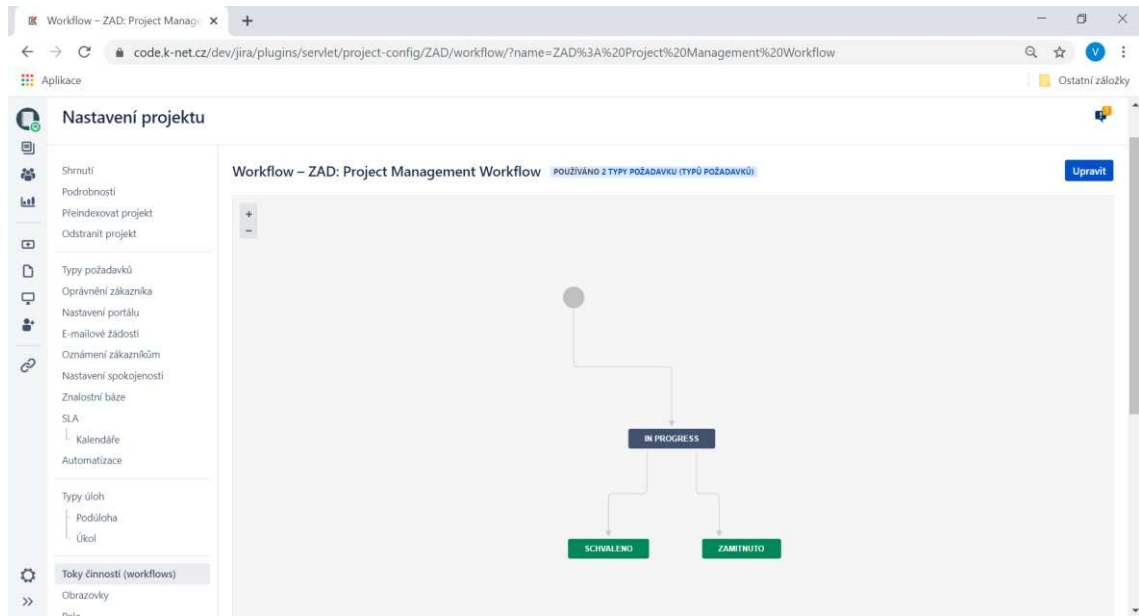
Workflow – ZAD: Project Manage ×

code.k-net.cz/dev/jira/plugins/servlet/project-config/ZAD/workflow/?name=ZAD%3A%20Project%20Management%20Workflow

Aplikace

Ostatní záložky

Nastavení projektu

Shrnutí
Podrobnosti
Přeindexovat projekt
Odstranit projekt

Typy požadavků
Oprávnění zákazníka
Nastavení portálu
E-mailové žádosti
Oznámení zákazníkům
Nastavení spokojenosti
Znalostní báze
SLA
Kalendáře
Automatizace

Typy úloh
Podúloha
Úkol

Toky činností (workflows)
Obrazovky

Workflow – ZAD: Project Management Workflow POUŽÍVÁNO 2 TYPY POŽADAVKU (TYPŮ POŽADAVKŮ)

Upravit

+
−

IN PROGRESS

SCHVALENO

ZAMITNUTO